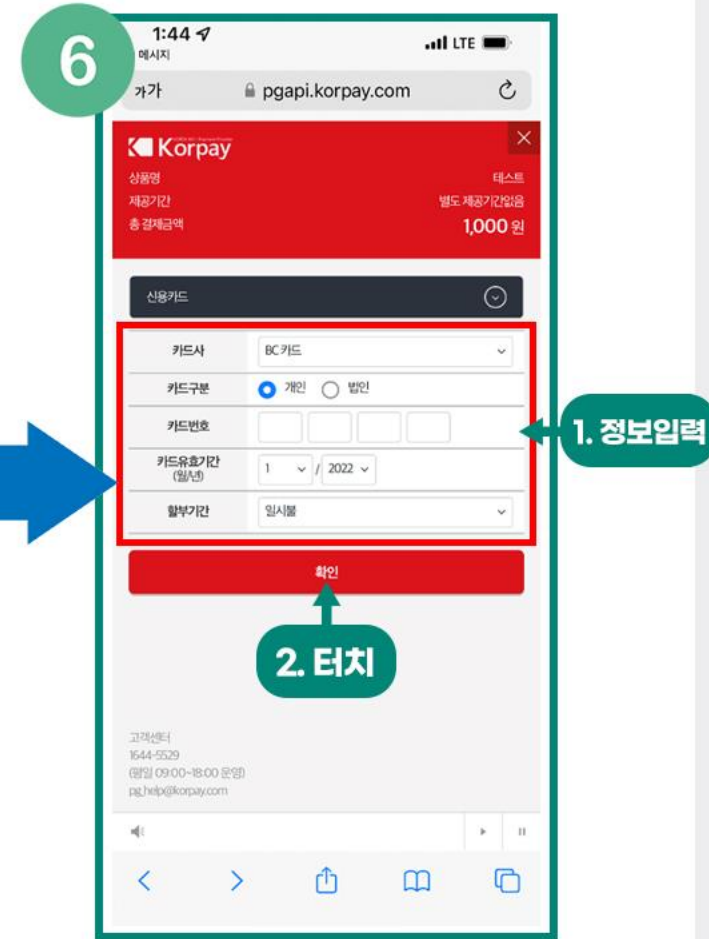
6

1:44
메시지
LTE

가가 pgapi.korpay.com

Korpay
상품명 테스트
제공기간 별도 제공기간없음
총 결제금액 1,000 원

신용카드

| 카드사 | BC 카드 |
|---|---|
| 카드구분 | 개인 법인 |
| 카드번호 | |
| 카드유효기간 (월/년) | 1 / 2022 |
| 할부기간 | 일시불 |

확인

1. 정보입력

2. 터치

고객센터
1644-5529
(평일 09:00~18:00 운영)
pg_help@korpay.com